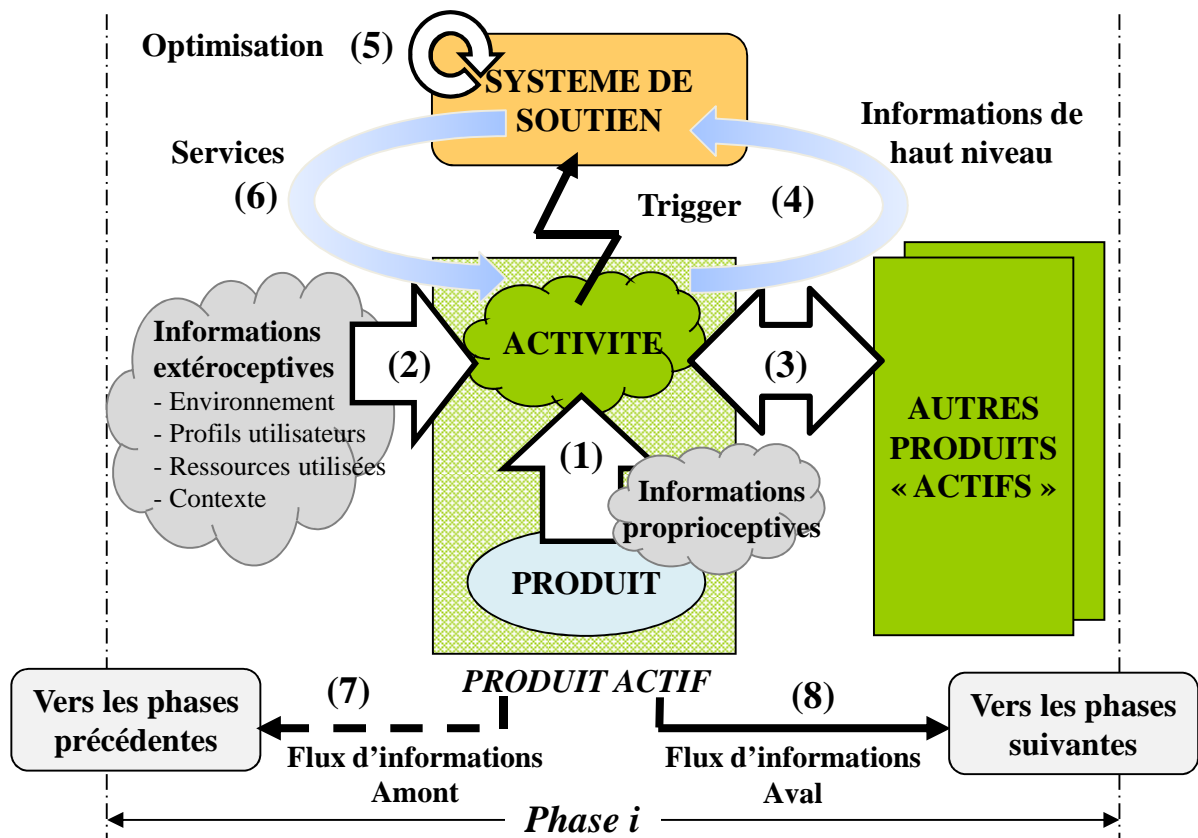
Optimisation (5)

SYSTEME DE SOUTIEN

Services (6)

Informations de haut niveau

Trigger (4)

Informations extéroceptives
- Environnement
- Profils utilisateurs
- Ressources utilisées
- Contexte

(2)

ACTIVITE

(3)

AUTRES PRODUITS « ACTIFS »

(1)

Informations proprioceptives

PRODUIT

PRODUIT ACTIF

Vers les phases précédentes

(7)

Flux d'informations Amont

(8)

Flux d'informations Aval

Vers les phases suivantes

Phase i